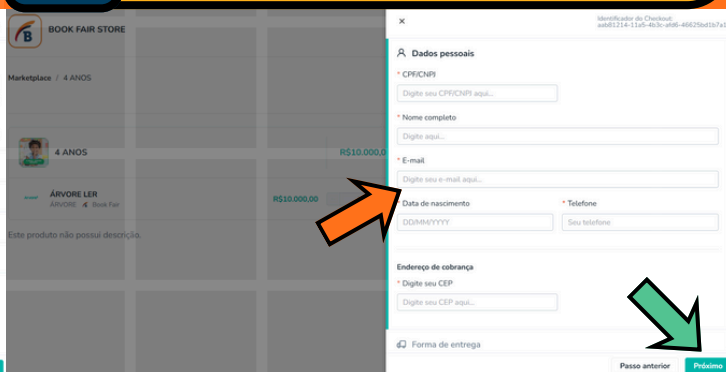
BOOK FAIR STORE

Marketplace / 4 ANOS

4 ANOS

R$10.000,0

ÁRVORE LER

ÁRVORE Book Fair

R$10.000,00

Este produto não possui descrição.

×

Identificador do Checkout: aab81214-11a5-4b3c-afd6-46625bd1b7a1

Dados pessoais

* CPF/CNPJ

Digite seu CPF/CNPJ aqui...

* Nome completo

Digite aqui...

* E-mail

Digite seu e-mail aqui...

* Data de nascimento

DD/MM/YYYY

* Telefone

Seu telefone

Endereço de cobrança

* Digite seu CEP

Digite seu CEP aqui...

Forma de entrega

Passo anterior

Próximo